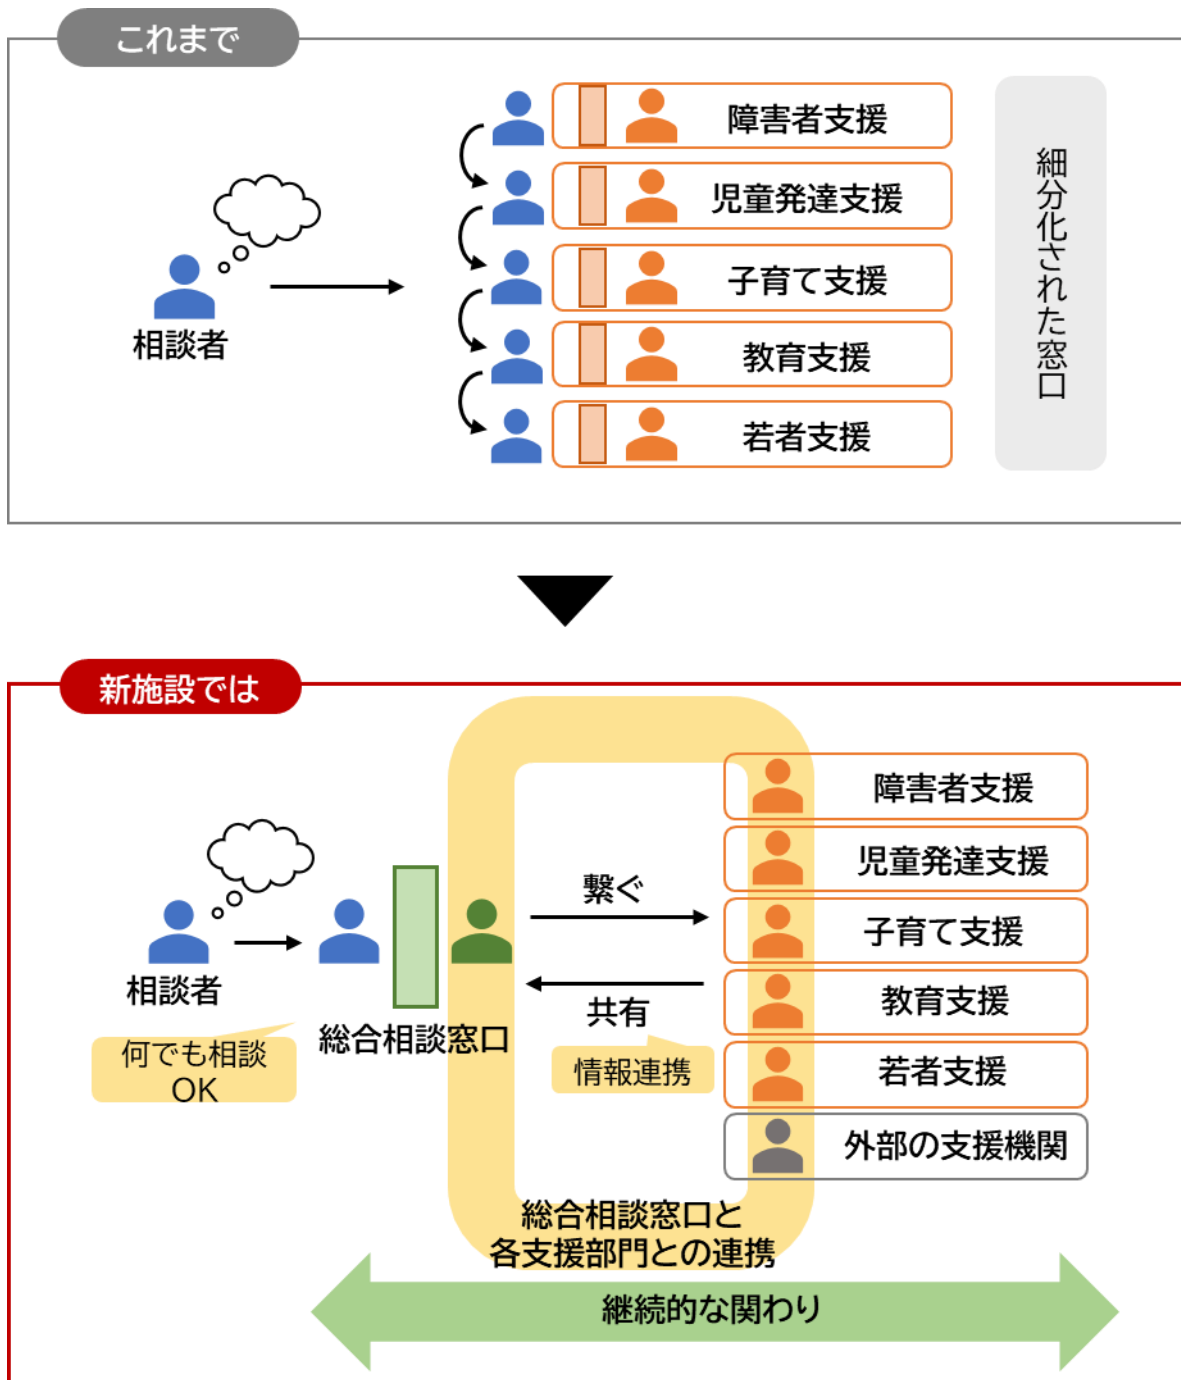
これまで

相談者

障害者支援
児童発達支援
子育て支援
教育支援
若者支援

細分化された窓口

新施設では

相談者
何でも相談OK

総合相談窓口

繋ぐ
共有
情報連携

障害者支援
児童発達支援
子育て支援
教育支援
若者支援
外部の支援機関

総合相談窓口と各支援部門との連携

継続的な関わり